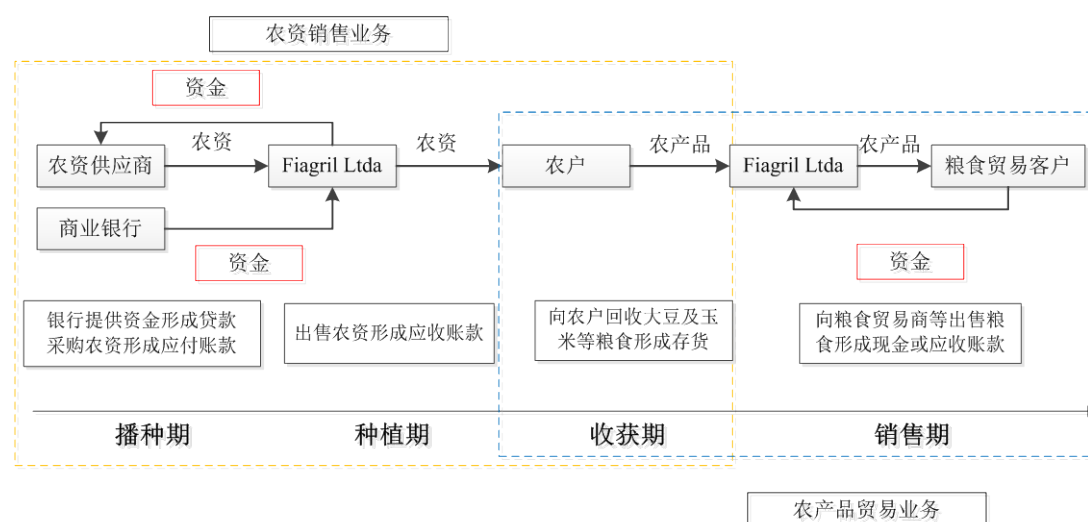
农资销售业务

资金

农资

农资供应商

Fiagril Ltda

农资

农户

农产品

Fiagril Ltda

农产品

粮食贸易客户

商业银行

资金

资金

银行提供资金形成贷款
采购农资形成应付账款

出售农资形成应收账款

向农户回收大豆及玉米等粮食形成存货

向粮食贸易商等出售粮食形成现金或应收账款

播种期

种植期

收获期

销售期

农产品贸易业务